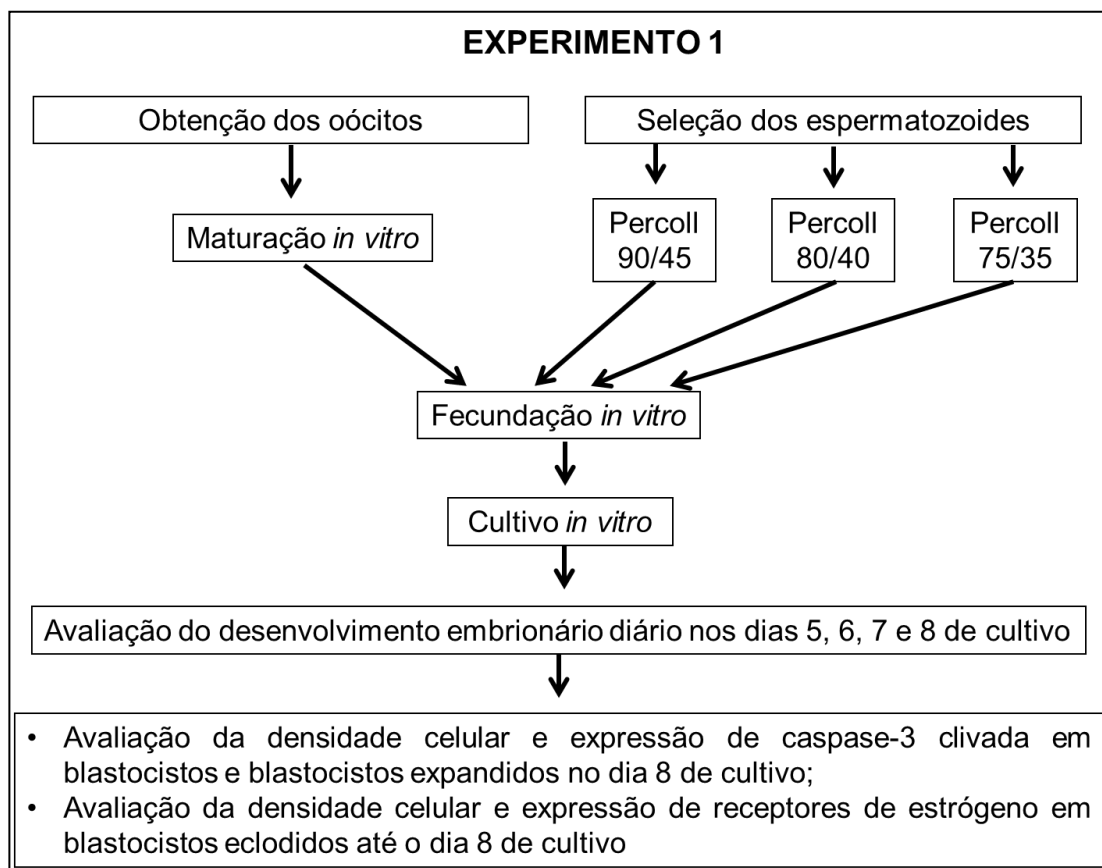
EXPERIMENTO 1

Obtenção dos oócitos

Seleção dos espermatozoides

Maturação *in vitro*

Percoll 90/45

Percoll 80/40

Percoll 75/35

Fecundação *in vitro*

Cultivo *in vitro*

Avaliação do desenvolvimento embrionário diário nos dias 5, 6, 7 e 8 de cultivo

• Avaliação da densidade celular e expressão de caspase-3 clivada em blastocistos e blastocistos expandidos no dia 8 de cultivo;
• Avaliação da densidade celular e expressão de receptores de estrógeno em blastocistos eclodidos até o dia 8 de cultivo